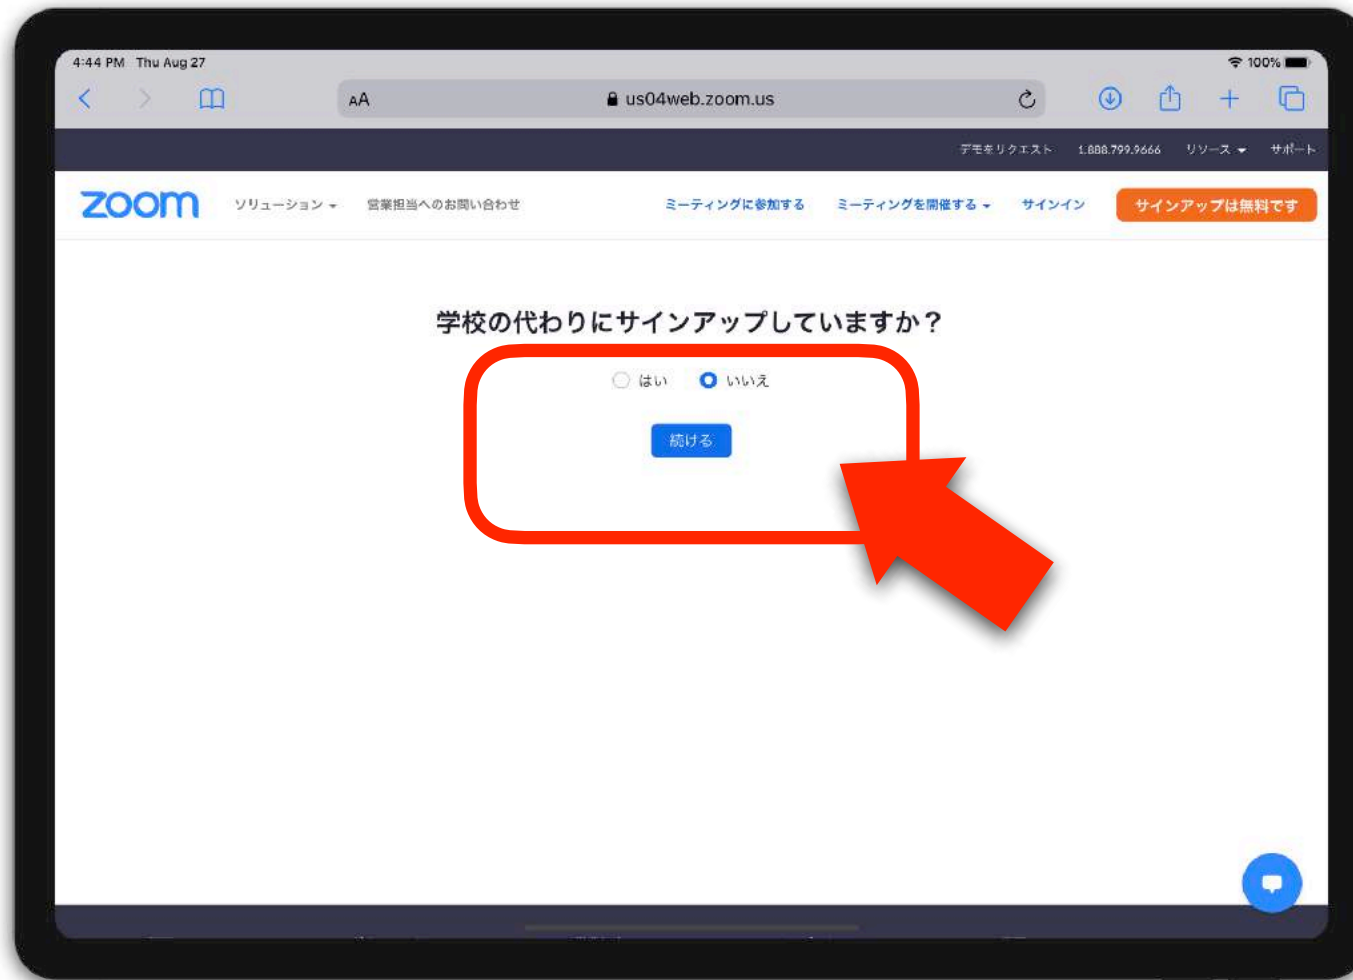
4:44 PM Thu Aug 27

100%

AA us04web.zoom.us

デモをリクエスト 1.888.799.9666 リソース サポート

zoom ソリューション 営業担当へのお問い合わせ ミーティングに参加する ミーティングを開催する サインイン サインアップは無料です

学校の代わりにサインアップしていますか？

はい いいえ

続ける